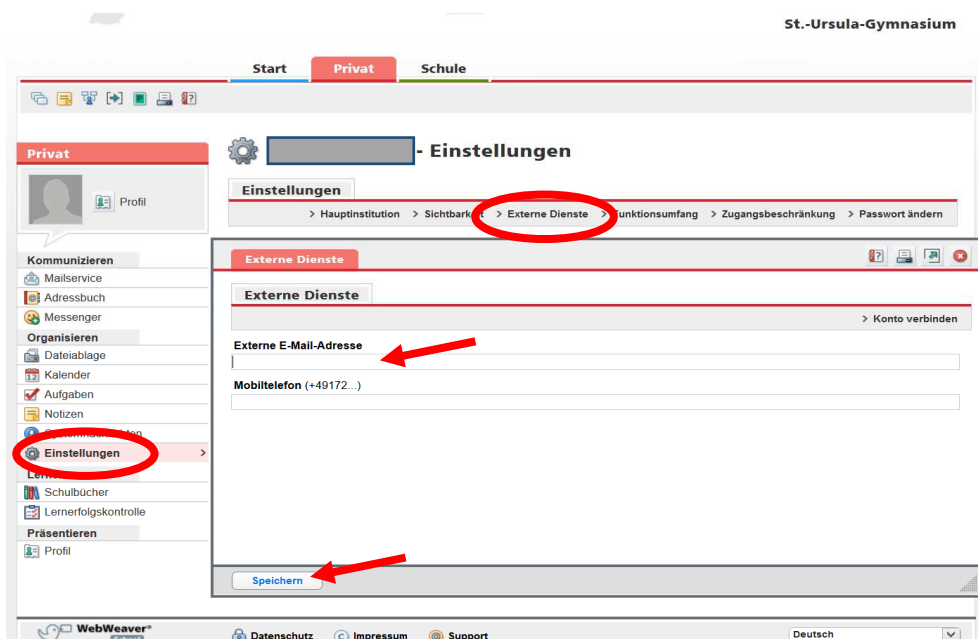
St.-Ursula-Gymnasium

Start Privat Schule

Privat

Profil

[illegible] - Einstellungen

Einstellungen

> Hauptinstitution > Sichtbark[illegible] > Externe Dienste > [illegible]unktionsumfang > Zugangsbeschränkung > Passwort ändern

Kommunizieren
Mailservice
Adressbuch
Messenger
Organisieren
Dateiablage
Kalender
Aufgaben
Notizen
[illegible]
Einstellungen
Lern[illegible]
Schulbücher
Lernerfolgskontrolle
Präsentieren
Profil

Externe Dienste

Externe Dienste

> Konto verbinden

Externe E-Mail-Adresse

Mobiltelefon (+49172...)

Speichern

WebWeaver®

Datenschutz Impressum Support

Deutsch